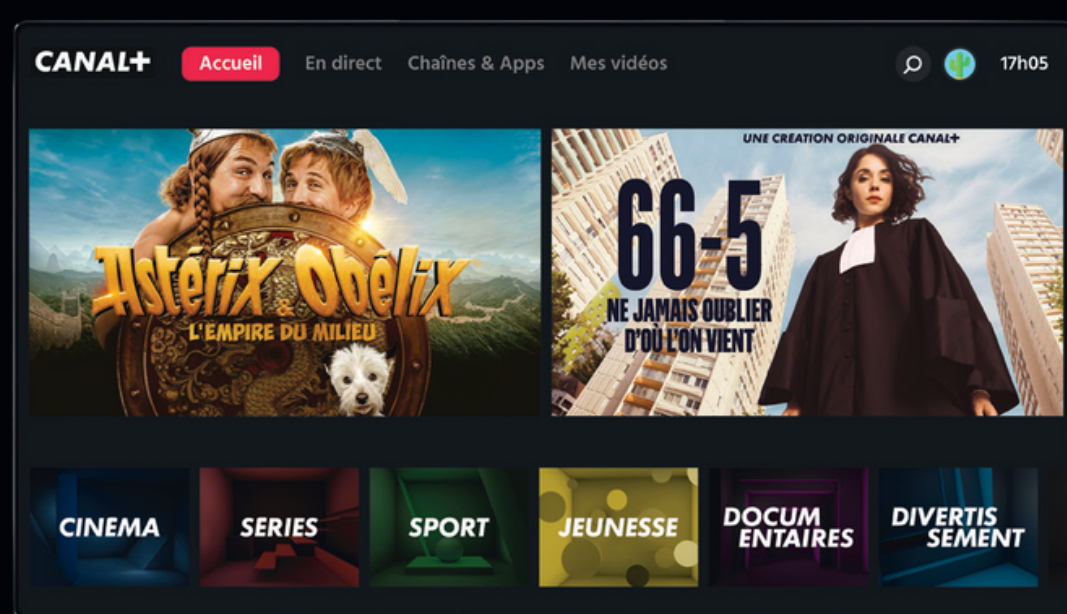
CANAL+ Accueil En direct Chaînes & Apps Mes vidéos 17h05

Astérix & Obélix
L'EMPIRE DU MILIEU

UNE CREATION ORIGINALE CANAL+
66-5
NE JAMAIS OUBLIER D'OÙ L'ON VIENT

CINEMA

SERIES

SPORT

JEUNESSE

DOCUM ENTAIRES

DIVERTIS SEMENT